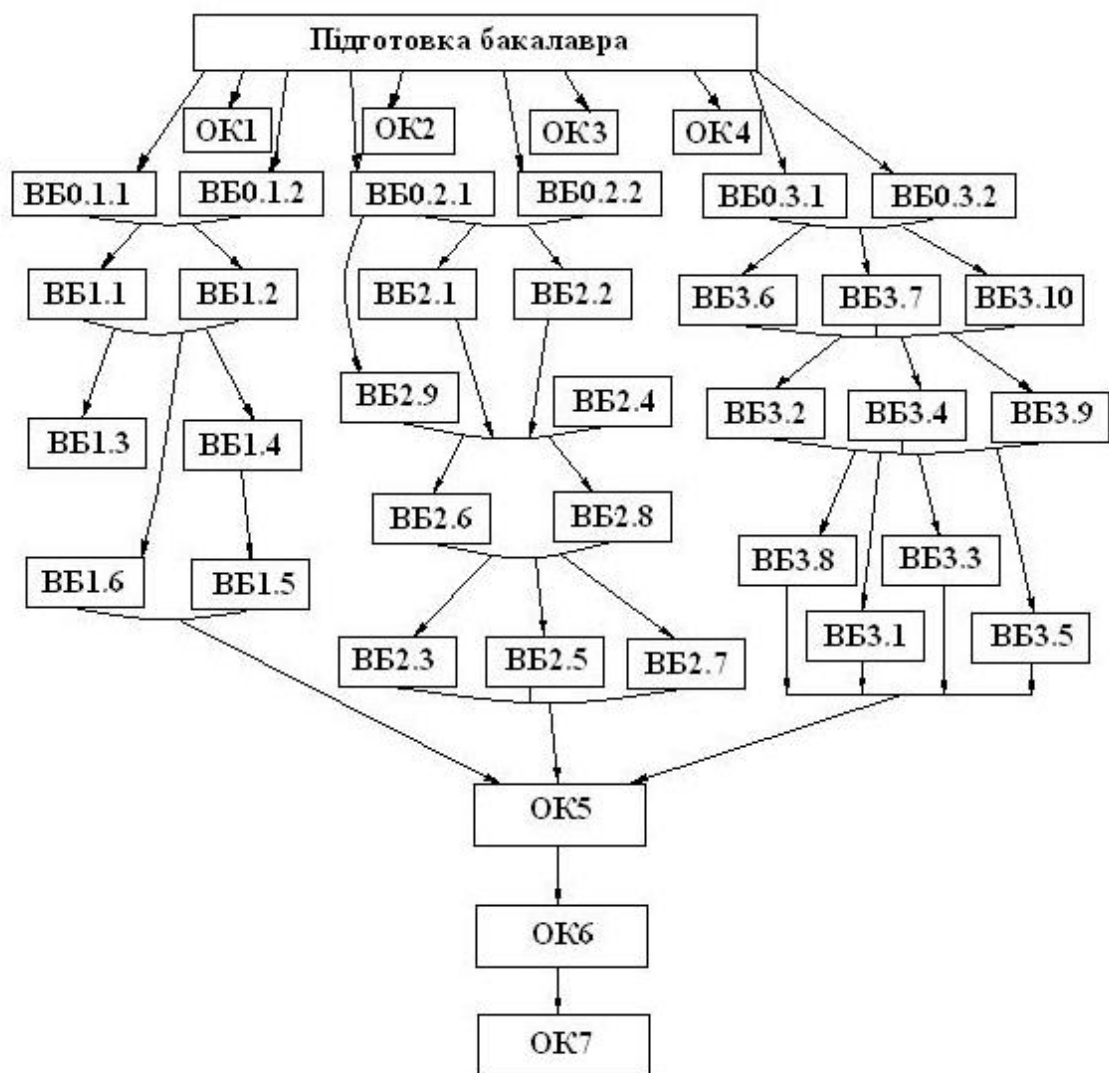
Підготовка бакалавра

ОК1
ОК2
ОК3
ОК4

ВБ0.1.1
ВБ0.1.2
ВБ0.2.1
ВБ0.2.2
ВБ0.3.1
ВБ0.3.2

ВБ1.1
ВБ1.2
ВБ2.1
ВБ2.2
ВБ3.6
ВБ3.7
ВБ3.10

ВБ2.9
ВБ2.4
ВБ3.2
ВБ3.4
ВБ3.9

ВБ1.3
ВБ1.4

ВБ2.6
ВБ2.8
ВБ3.8
ВБ3.3

ВБ1.6
ВБ1.5
ВБ3.1
ВБ3.5

ВБ2.3
ВБ2.5
ВБ2.7

ОК5
ОК6
ОК7